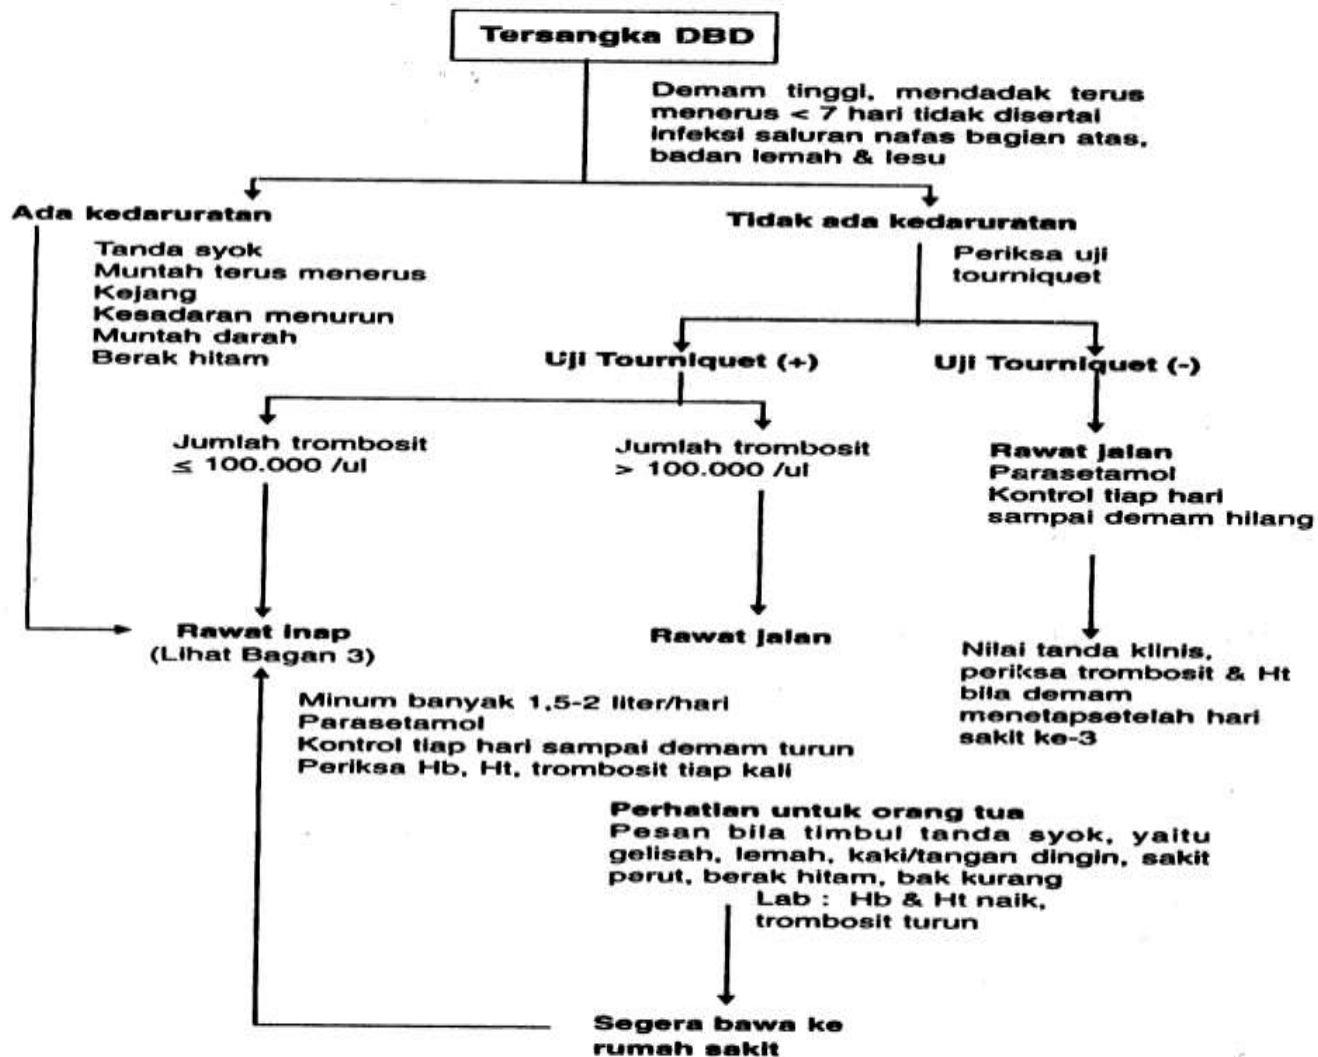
Tersangka DBD

Demam tinggi, mendadak terus menerus < 7 hari tidak disertai infeksi saluran nafas bagian atas, badan lemah & lesu

Ada kedaruratan

Tanda syok
Muntah terus menerus
Kejang
Kesadaran menurun
Muntah darah
Berak hitam

Tidak ada kedaruratan

Periksa uji tourniquet

Uji Tourniquet (+)

Uji Tourniquet (-)

Jumlah trombosit $\leq$ 100.000 /ul

Jumlah trombosit > 100.000 /ul

Rawat jalan
Parasetamol
Kontrol tiap hari sampai demam hilang

Rawat inap
(Lihat Bagan 3)

Rawat jalan

Nilai tanda klinis, periksa trombosit & Ht bila demam menetapsetelah hari sakit ke-3

Minum banyak 1,5-2 liter/hari
Parasetamol
Kontrol tiap hari sampai demam turun
Periksa Hb, Ht, trombosit tiap kali

Perhatian untuk orang tua
Pesan bila timbul tanda syok, yaitu gelisah, lemah, kaki/tangan dingin, sakit perut, berak hitam, bak kurang

Lab : Hb & Ht naik, trombosit turun

Segera bawa ke rumah sakit